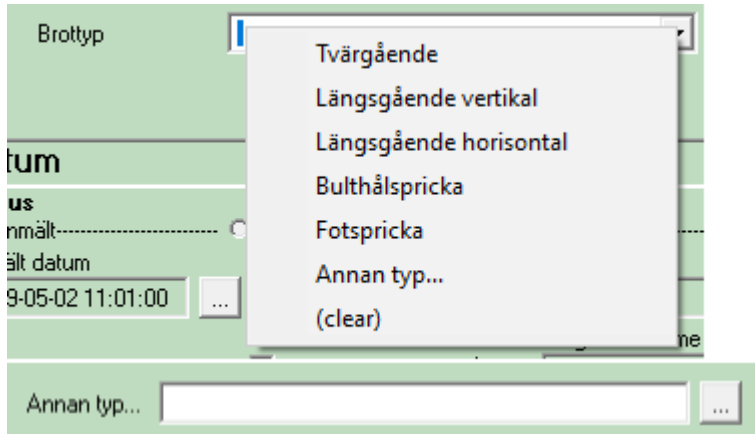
Brottyp

Tvärgående
Längsgående vertikal
Längsgående horisontal
Bulthålspricka
Fotspricka
Annan typ...
(clear)

tum
us
nmält---------------------------
ält datum
9-05-02 11:01:00
...
me

Annan typ...
...